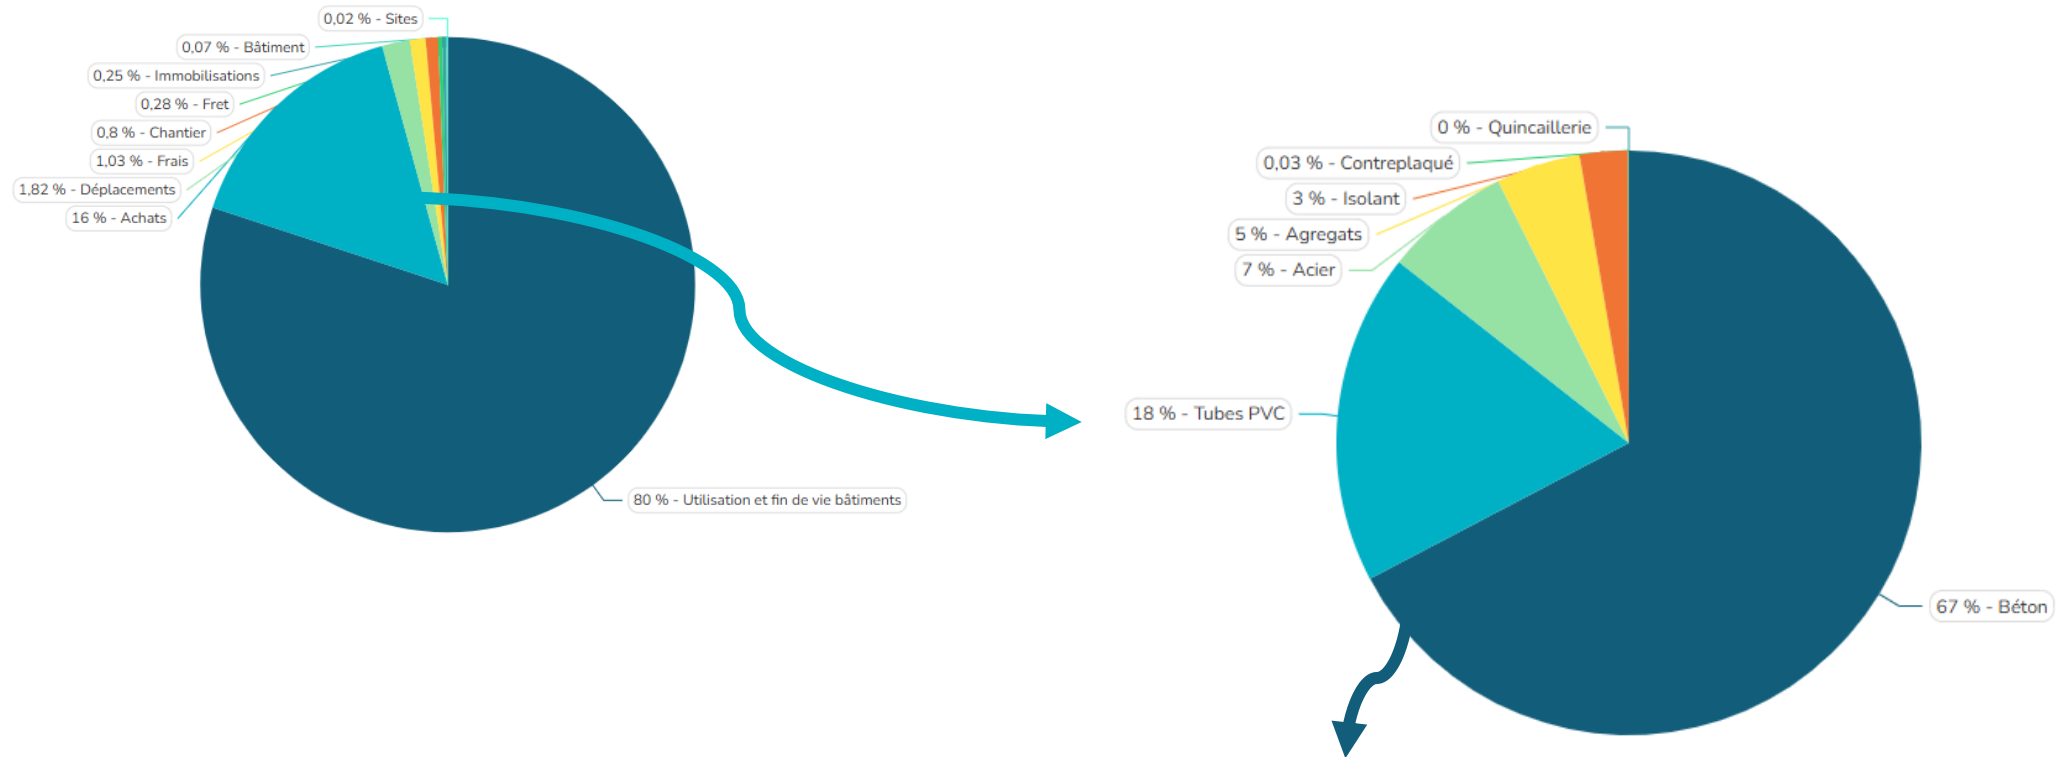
0,02 % - Sites
0,07 % - Bâtiment
0,25 % - Immobilisations
0,28 % - Fret
0,8 % - Chantier
1,03 % - Frais
1,82 % - Déplacements
16 % - Achats
80 % - Utilisation et fin de vie bâtiments

0 % - Quincaillerie
0,03 % - Contreplaqué
3 % - Isolant
5 % - Agregats
7 % - Acier
18 % - Tubes PVC
67 % - Béton